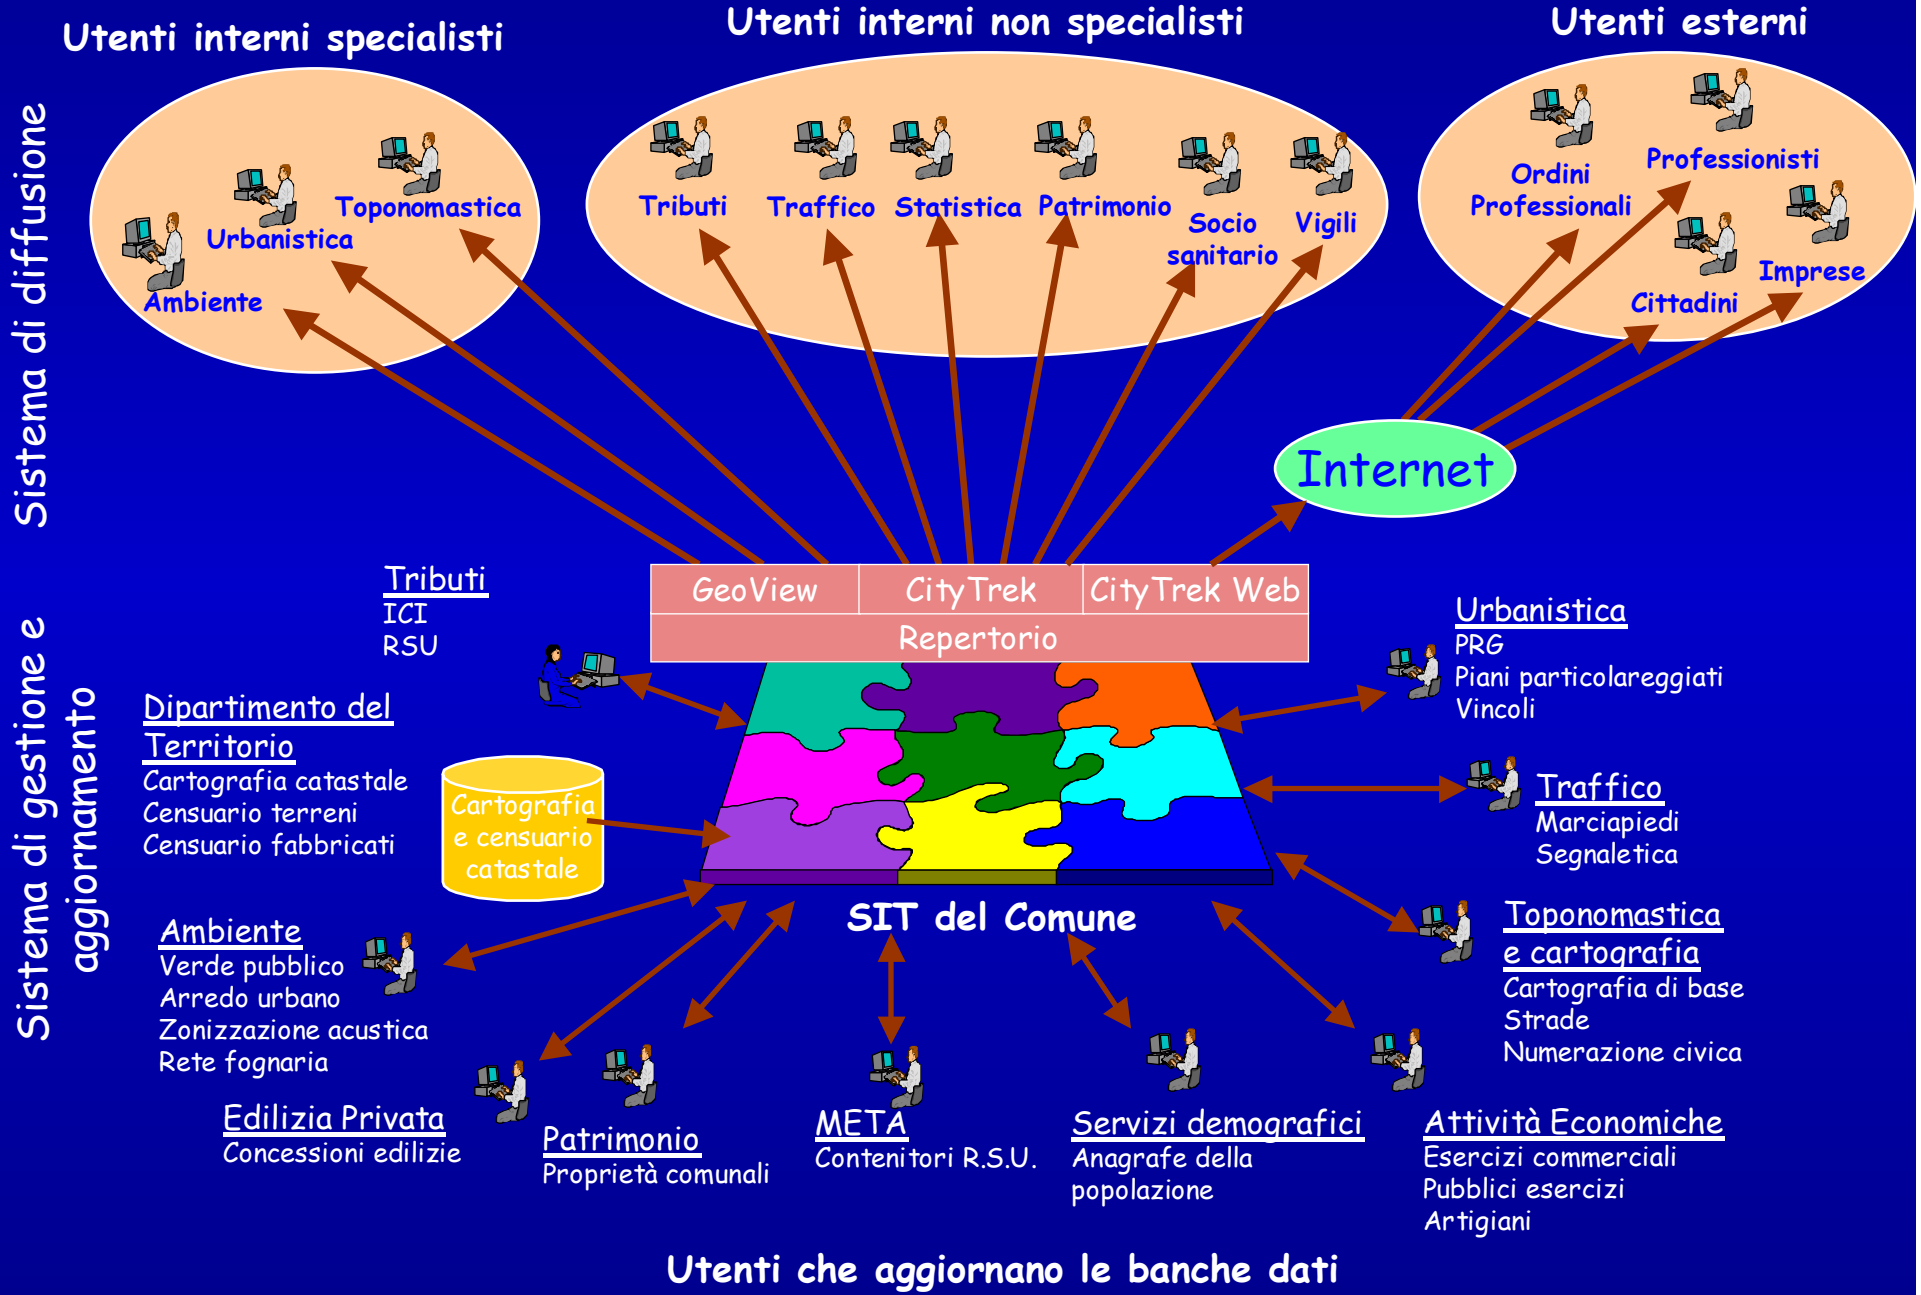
Utenti interni specialisti

Utenti interni non specialisti

Utenti esterni

Sistema di diffusione

Toponomastica
Urbanistica
Ambiente

Tributi
Traffico
Statistica
Patrimonio
Socio sanitario
Vigili

Ordini Professionali
Professionisti
Imprese
Cittadini

Internet

| GeoView | CityTrek | CityTrek Web |
|---|---|---|
| Repertorio | | |

Sistema di gestione e aggiornamento

Tributi
ICI
RSU

Dipartimento del Territorio
Cartografia catastale
Censuario terreni
Censuario fabbricati

Cartografia e censuario catastale

Urbanistica
PRG
Piani particolareggiati
Vincoli

Traffico
Marciapiedi
Segnaletica

SIT del Comune

Toponomastica e cartografia
Cartografia di base
Strade
Numerazione civica

Ambiente
Verde pubblico
Arredo urbano
Zonizzazione acustica
Rete fognaria

Edilizia Privata
Concessioni edilizie

Patrimonio
Proprietà comunali

META
Contenitori R.S.U.

Servizi demografici
Anagrafe della popolazione

Attività Economiche
Esercizi commerciali
Pubblici esercizi
Artigiani

Utenti che aggiornano le banche dati